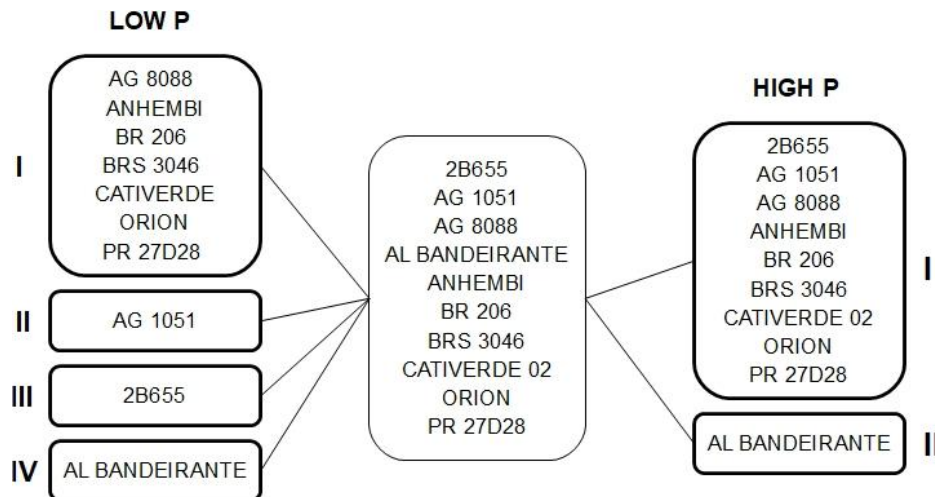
LOW P

I
AG 8088
ANHEMBI
BR 206
BRS 3046
CATIVERDE
ORION
PR 27D28

II
AG 1051

III
2B655

IV
AL BANDEIRANTE

2B655
AG 1051
AG 8088
AL BANDEIRANTE
ANHEMBI
BR 206
BRS 3046
CATIVERDE 02
ORION
PR 27D28

HIGH P

2B655
AG 1051
AG 8088
ANHEMBI
BR 206
BRS 3046
CATIVERDE 02
ORION
PR 27D28
I

AL BANDEIRANTE
II